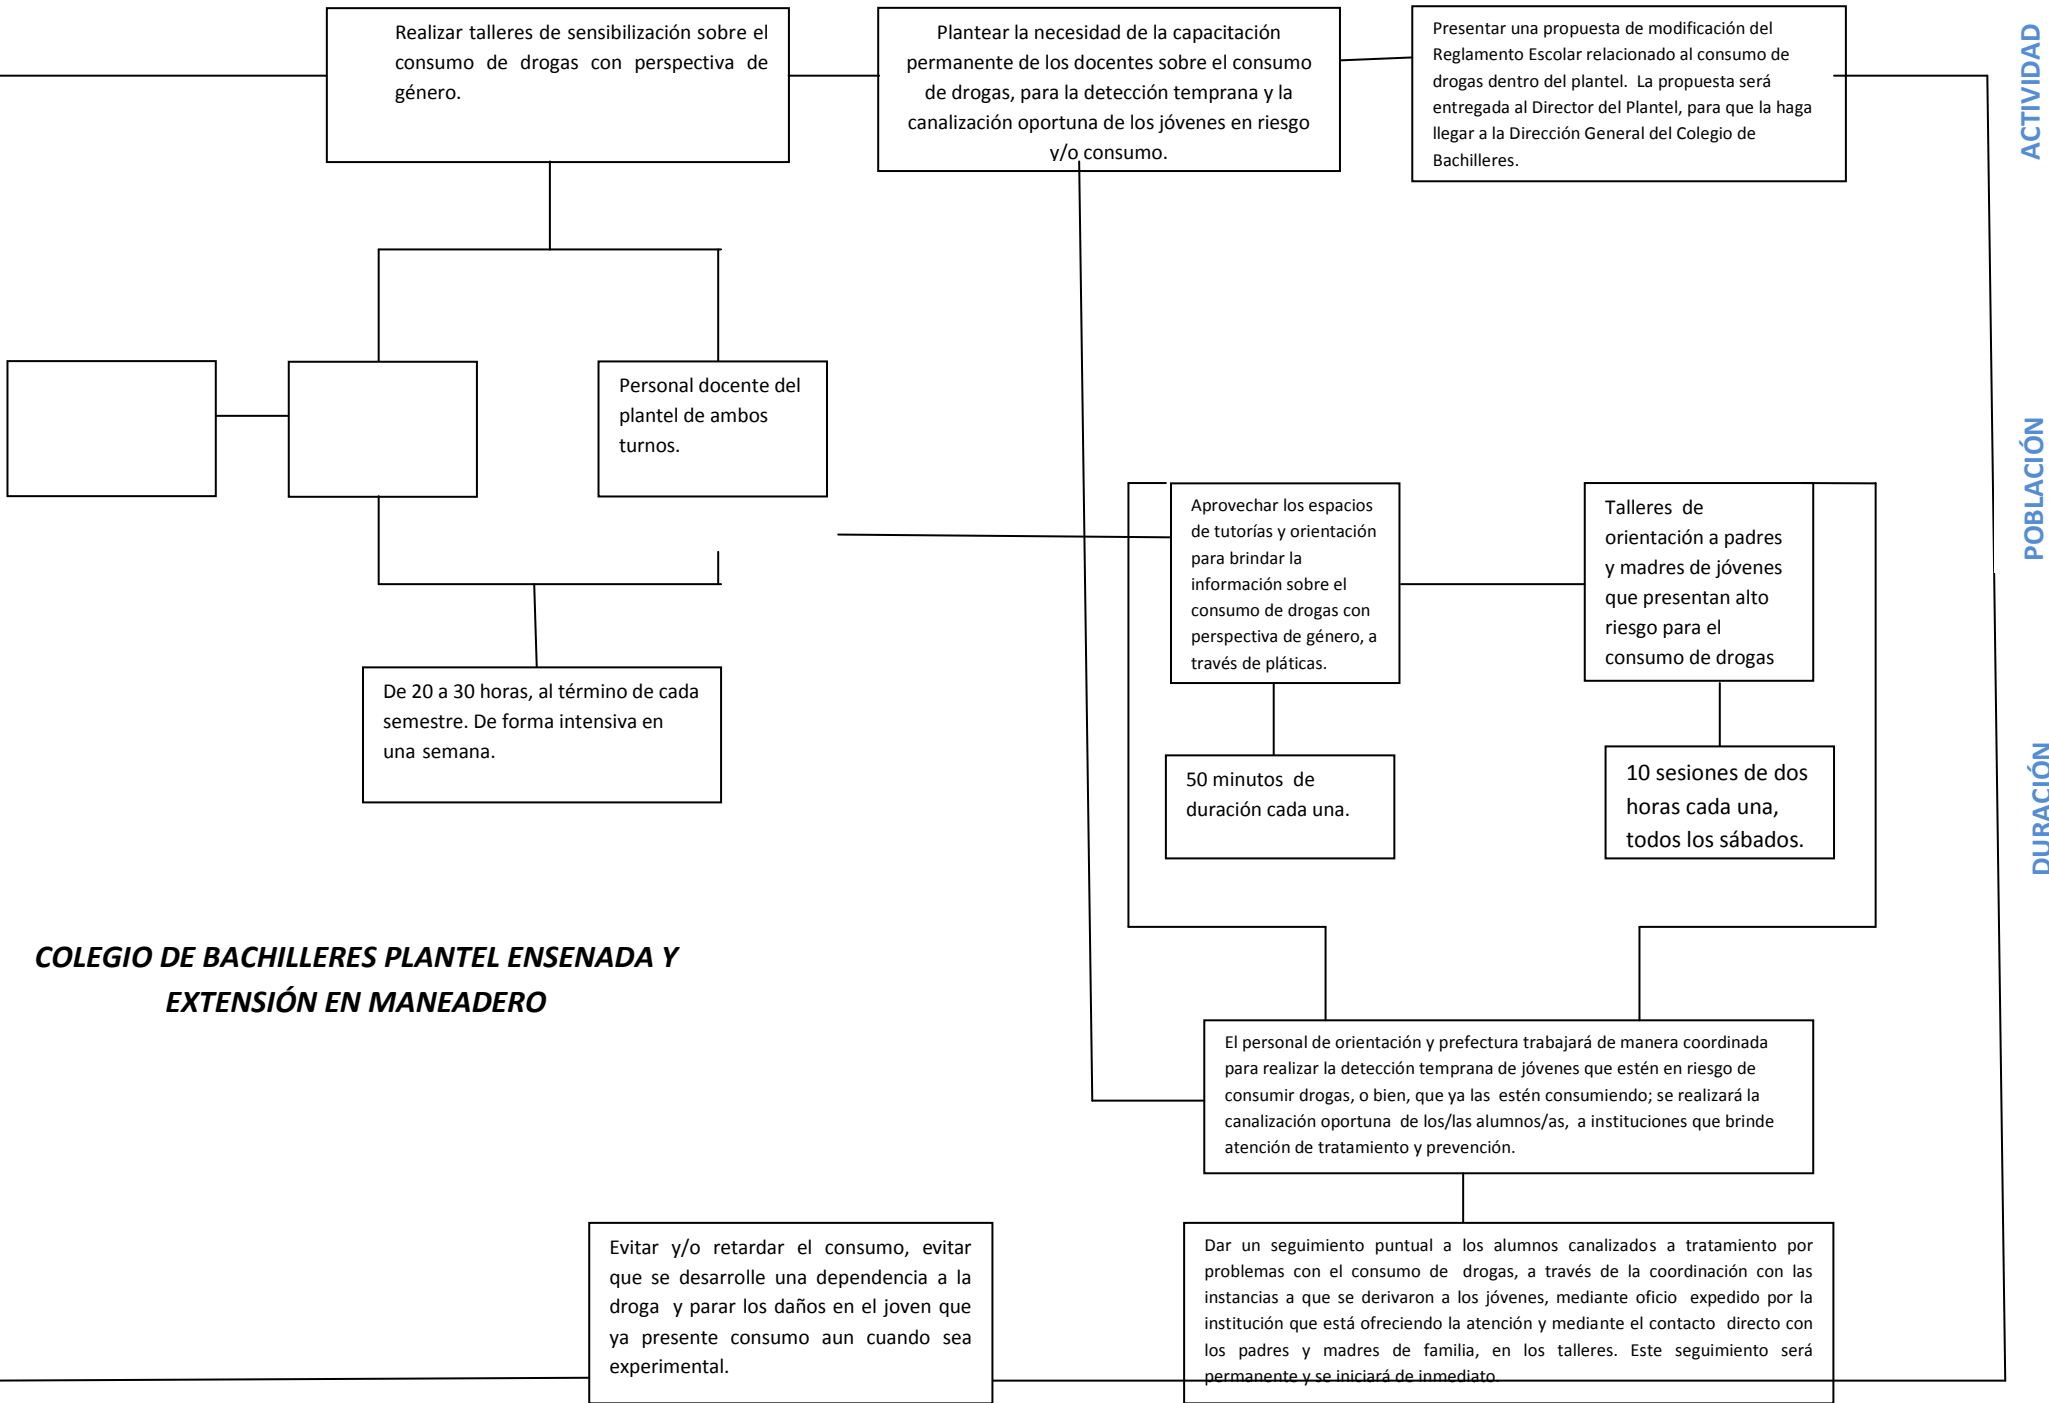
Realizar talleres de sensibilización sobre el consumo de drogas con perspectiva de género.

Plantear la necesidad de la capacitación permanente de los docentes sobre el consumo de drogas, para la detección temprana y la canalización oportuna de los jóvenes en riesgo y/o consumo.

Presentar una propuesta de modificación del Reglamento Escolar relacionado al consumo de drogas dentro del plantel. La propuesta será entregada al Director del Plantel, para que la haga llegar a la Dirección General del Colegio de Bachilleres.

ACTIVIDAD

Personal docente del plantel de ambos turnos.

POBLACIÓN

Aprovechar los espacios de tutorías y orientación para brindar la información sobre el consumo de drogas con perspectiva de género, a través de pláticas.

Talleres de orientación a padres y madres de jóvenes que presentan alto riesgo para el consumo de drogas

De 20 a 30 horas, al término de cada semestre. De forma intensiva en una semana.

50 minutos de duración cada una.

10 sesiones de dos horas cada una, todos los sábados.

DURACIÓN

COLEGIO DE BACHILLERES PLANTEL ENSENADA Y EXTENSIÓN EN MANEADERO

El personal de orientación y prefectura trabajará de manera coordinada para realizar la detección temprana de jóvenes que estén en riesgo de consumir drogas, o bien, que ya las estén consumiendo; se realizará la canalización oportuna de los/las alumnos/as, a instituciones que brinde atención de tratamiento y prevención.

Evitar y/o retardar el consumo, evitar que se desarrolle una dependencia a la droga y parar los daños en el joven que ya presente consumo aun cuando sea experimental.

Dar un seguimiento puntual a los alumnos canalizados a tratamiento por problemas con el consumo de drogas, a través de la coordinación con las instancias a que se derivaron a los jóvenes, mediante oficio expedido por la institución que está ofreciendo la atención y mediante el contacto directo con los padres y madres de familia, en los talleres. Este seguimiento será permanente y se iniciará de inmediato.